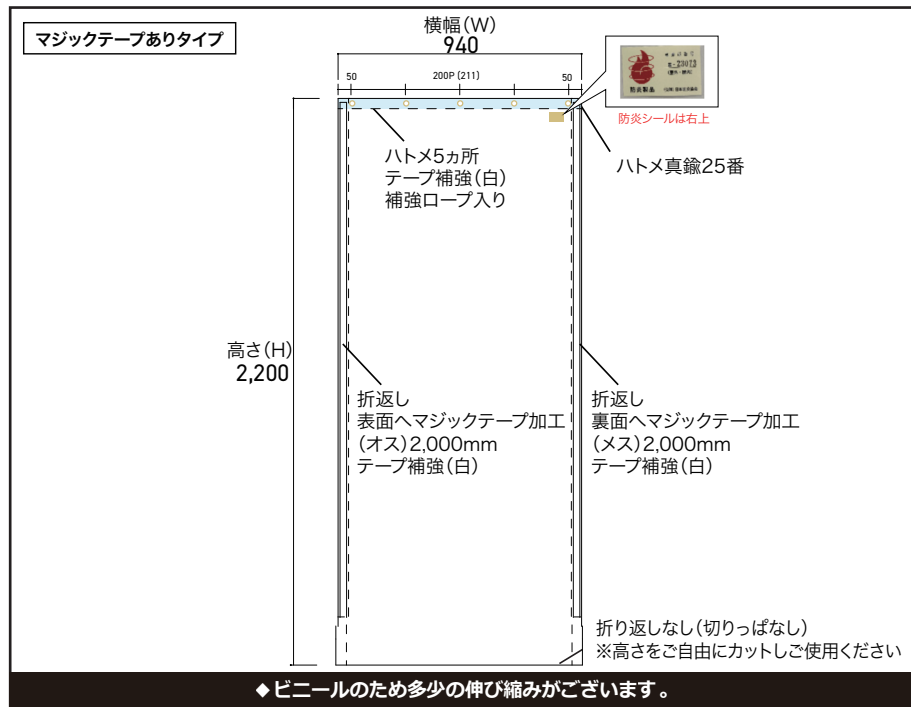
マジックテープありタイプ

横幅(W)
940

50 200P (211) 50

防炎製品
防炎シールは右上

ハトメ5ヵ所
テープ補強(白)
補強ロープ入り

ハトメ真鍮25番

高さ(H)
2,200

折返し
表面へマジックテープ加工
(オス)2,000mm
テープ補強(白)

折返し
裏面へマジックテープ加工
(メス)2,000mm
テープ補強(白)

折り返しなし(切りっぱなし)
※高さをご自由にカットしご使用ください

◆ビニールのため多少の伸び縮みがございます。